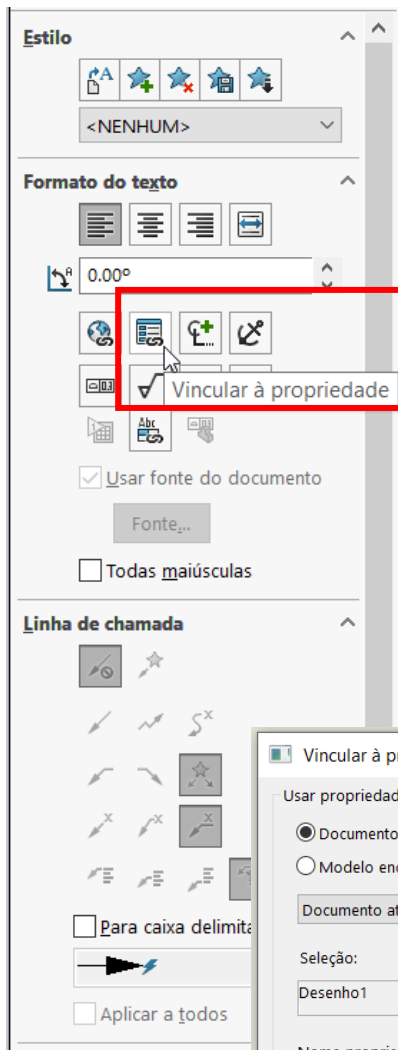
Estilo

<NENHUM>

Formato do texto

0.00°

Vincular à propriedade

Usar fonte do documento

Fonte...

Todas maiúsculas

Linha de chamada

Para caixa delimita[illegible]

Aplicar a todos

Vincular à p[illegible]

Usar propriedad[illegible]

Documento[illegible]

Modelo en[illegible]

Documento at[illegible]

Seleção:

Desenho1

Nome propri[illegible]